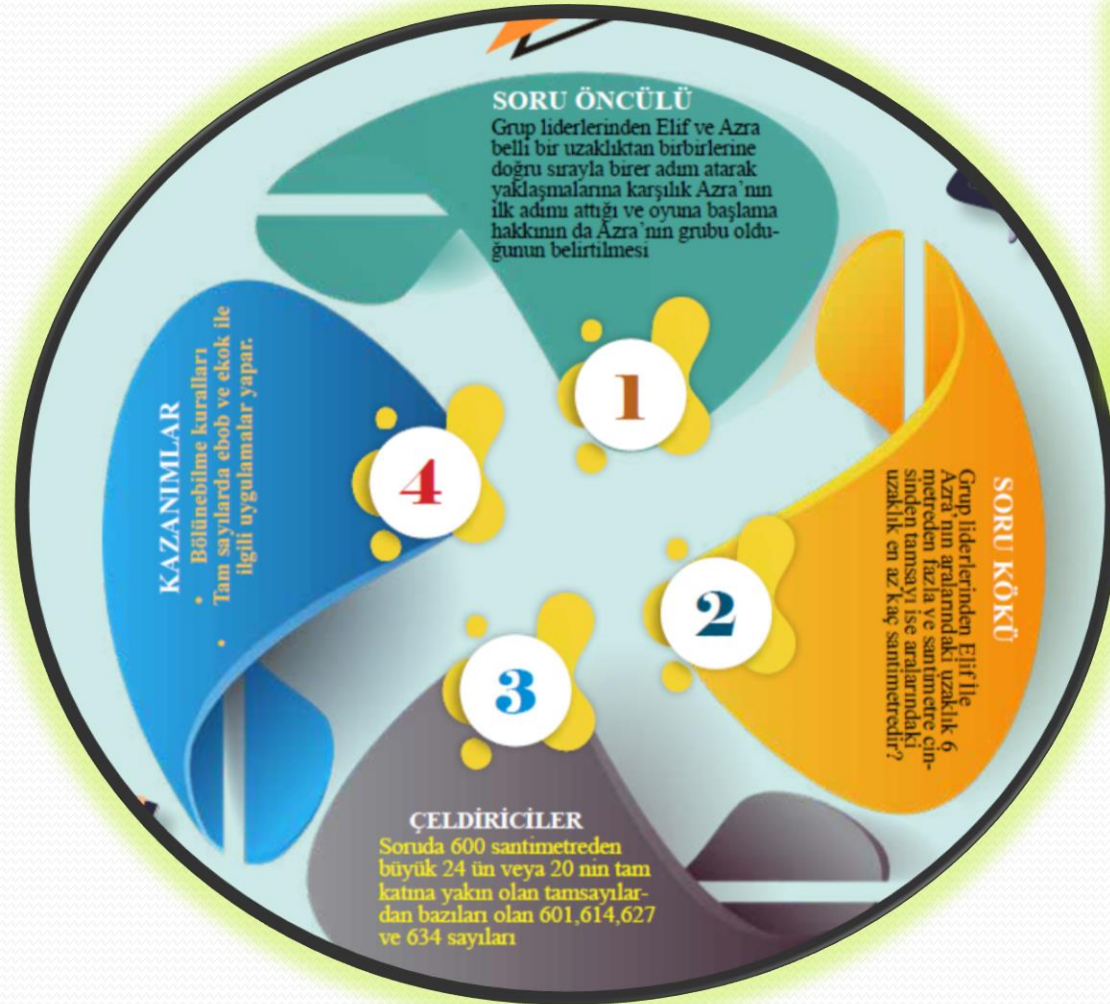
SORU ÖNCÜLÜ
Grup liderlerinden Elif ve Azra belli bir uzaklıktan birbirlerine doğru sırayla birer adım atarak yaklaşmalarına karşılık Azra'nın ilk adımı attığı ve oyuna başlama hakkının da Azra'nın grubu olduğunun belirtilmesi

1

SORU KÖKÜ
Grup liderlerinden Elif ile Azra'nın aralarındaki uzaklık 6 metreden fazla ve santimetre cinsinden tamsayı ise aralarındaki uzaklık en az kaç santimetredir?

2

3

ÇELDİRİCİLER
Soruda 600 santimetreden büyük 24 ün veya 20 nin tam katına yakın olan tamsayılardan bazıları olan 601,614,627 ve 634 sayıları

4

KAZANIMLAR
• Bölünebilme kuralları
• Tam sayılarda ebob ve ekok ile ilgili uygulamalar yapar.